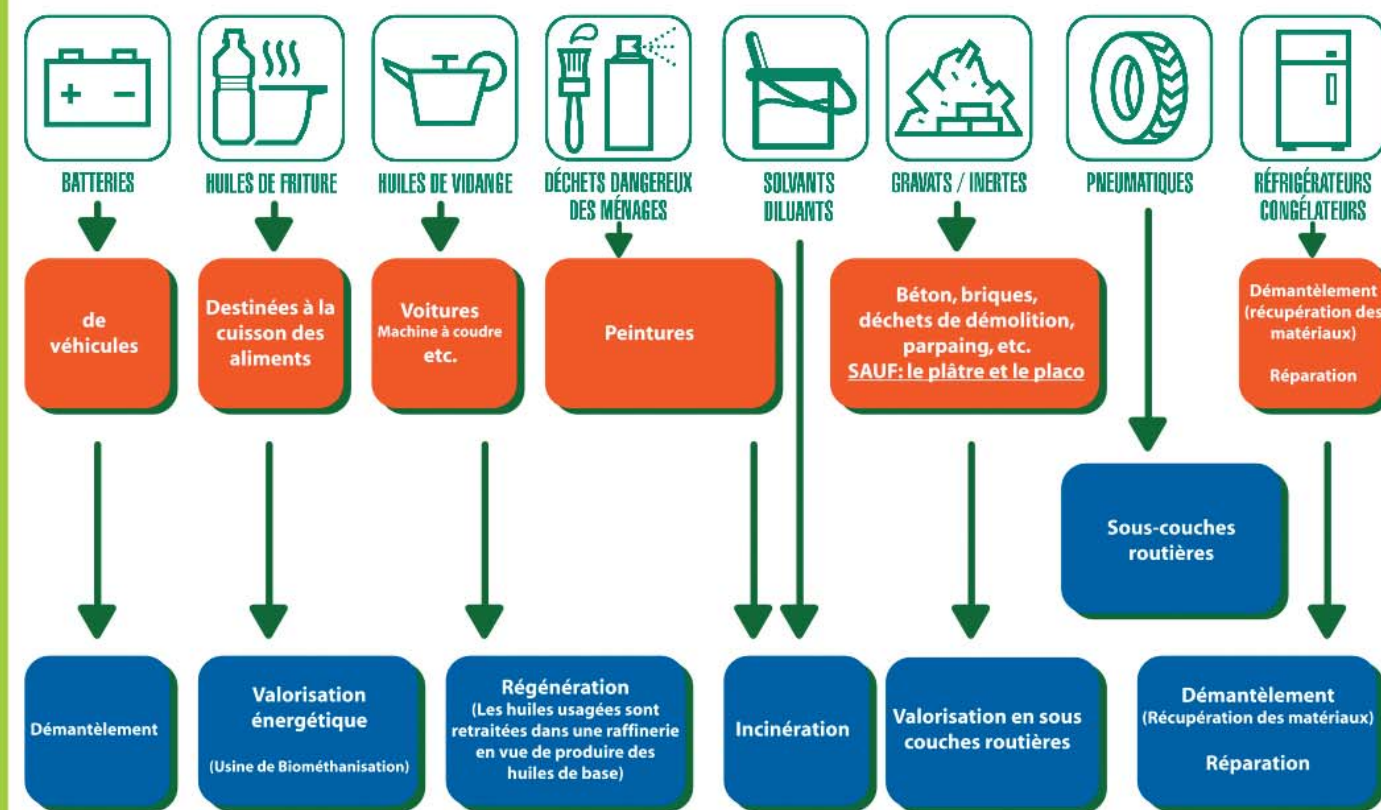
BATTERIES

HUILES DE FRITURE

HUILES DE VIDANGE

DÉCHETS DANGEREUX DES MÉNAGES

SOLVANTS DILUANTS

GRAVATS / INERTES

PNEUMATIQUES

RÉFRIGÉRATEURS CONGÉLATEURS

de véhicules

Destinées à la cuisson des aliments

Voitures
Machine à coudre
etc.

Peintures

Béton, briques, déchets de démolition, parpaing, etc.
SAUF: le plâtre et le placo

Démantèlement (récupération des matériaux)

Réparation

Sous-couches routières

Démantèlement

Valorisation énergétique

(Usine de Biométhanisation)

Régénération
(Les huiles usagées sont retraitées dans une raffinerie en vue de produire des huiles de base)

Incinération

Valorisation en sous couches routières

Démantèlement
(Récupération des matériaux)

Réparation